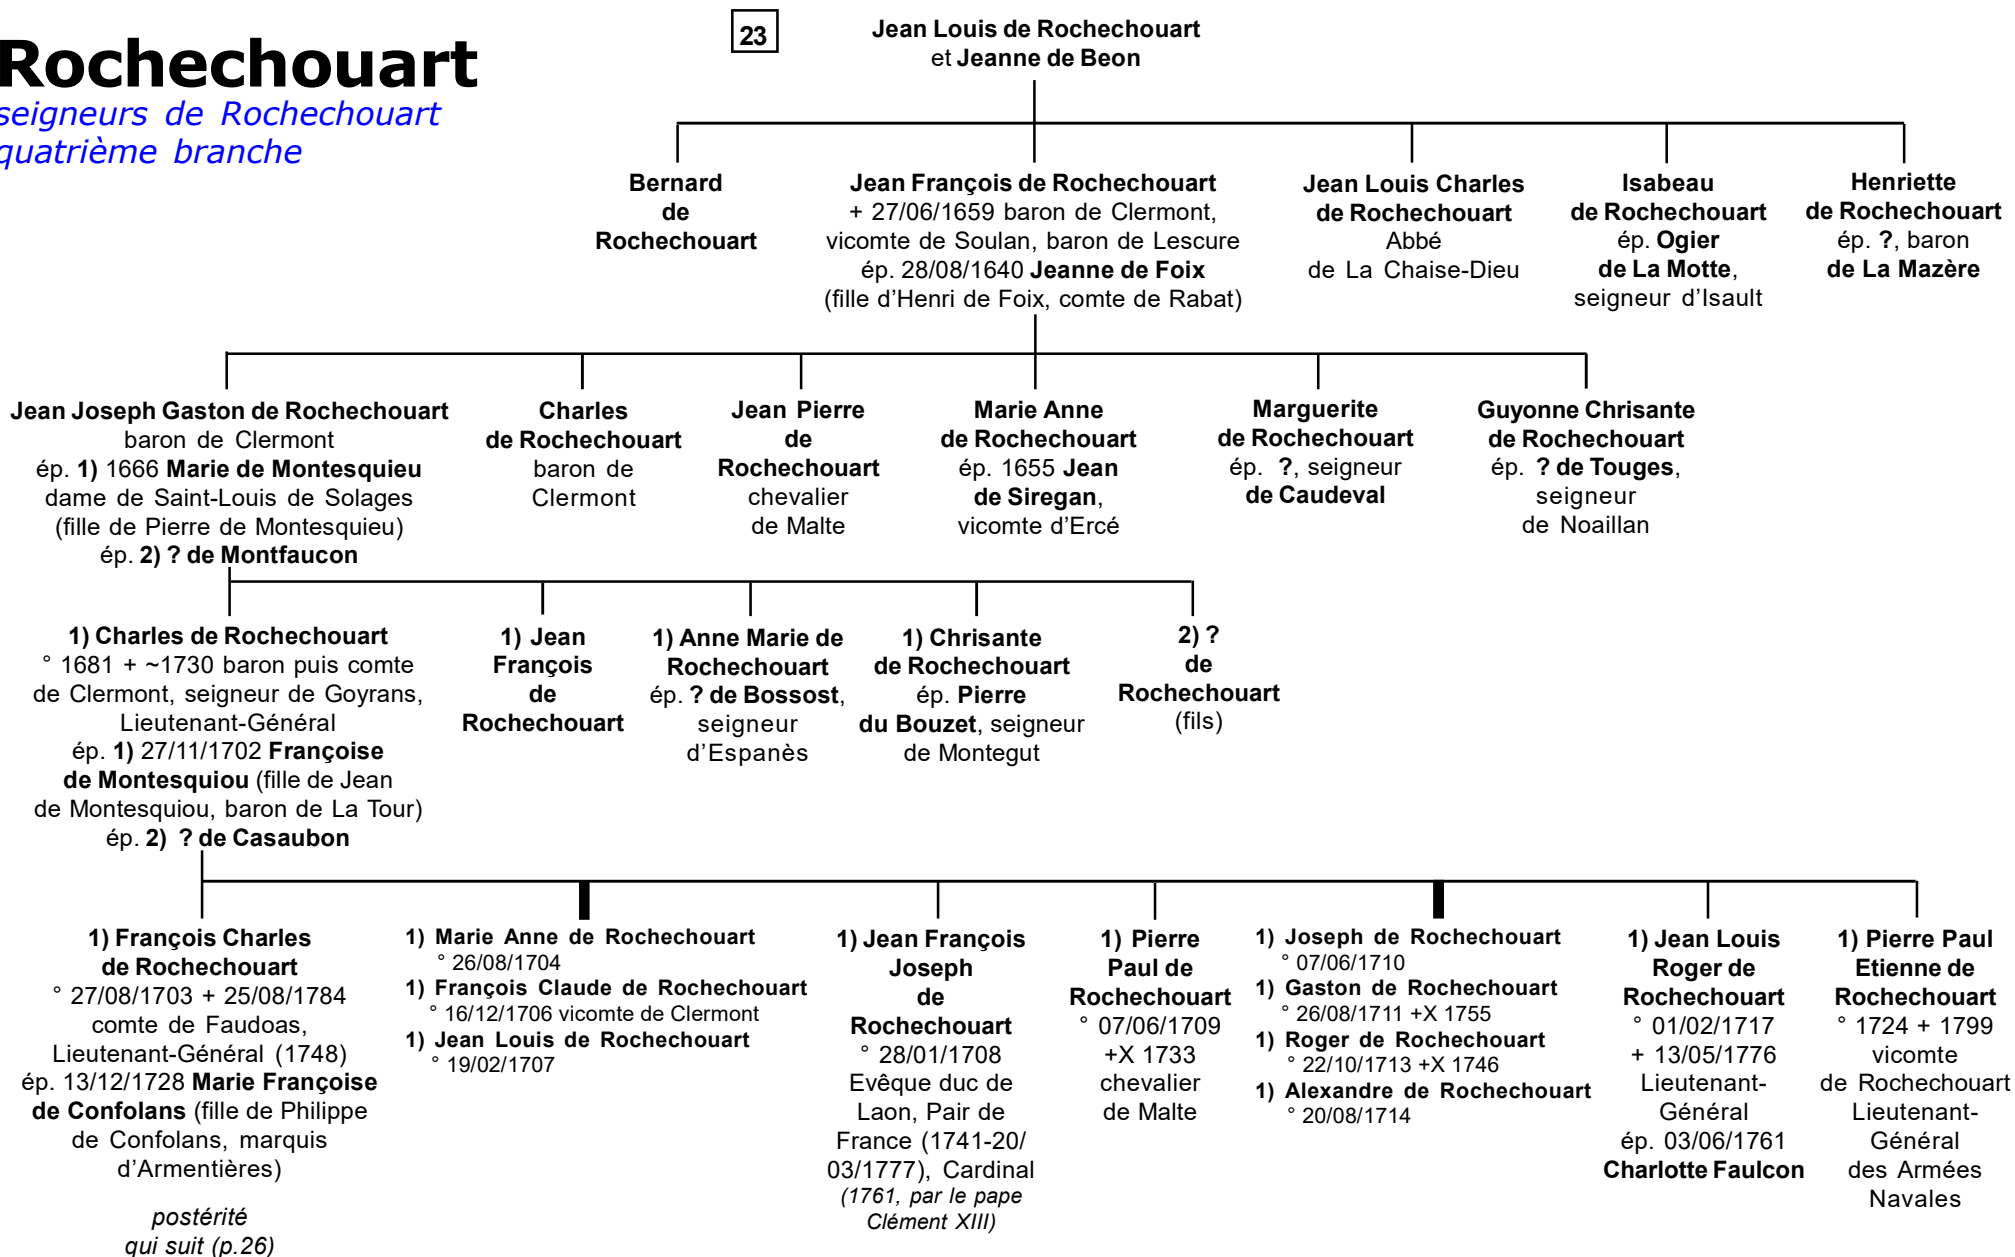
Rochechouart
seigneurs de Rochechouart
quatrième branche

23

Jean Louis de Rochechouart
et Jeanne de Beon

Bernard
de
Rochechouart

Jean François de Rochechouart
+ 27/06/1659 baron de Clermont, vicomte de Soulan, baron de Lescure
ép. 28/08/1640 Jeanne de Foix
(fille d'Henri de Foix, comte de Rabat)

Jean Louis Charles
de Rochechouart
Abbé
de La Chaise-Dieu

Isabeau
de Rochechouart
ép. Ogier
de La Motte,
seigneur d'Isault

Henriette
de Rochechouart
ép. ?, baron
de La Mazère

Jean Joseph Gaston de Rochechouart
baron de Clermont
ép. 1) 1666 Marie de Montesquieu
dame de Saint-Louis de Solages
(fille de Pierre de Montesquieu)
ép. 2) ? de Montfaucon

Charles
de Rochechouart
baron de
Clermont

Jean Pierre
de
Rochechouart
chevalier
de Malte

Marie Anne
de Rochechouart
ép. 1655 Jean
de Siregan,
vicomte d'Ercé

Marguerite
de Rochechouart
ép. ?, seigneur
de Caudeval

Guyonne Chrisante
de Rochechouart
ép. ? de Touges,
seigneur
de Noaillan

1) Charles de Rochechouart
° 1681 + ~1730 baron puis comte de Clermont, seigneur de Goyrans, Lieutenant-Général
ép. 1) 27/11/1702 Françoise de Montesquiou (fille de Jean de Montesquiou, baron de La Tour)
ép. 2) ? de Casaubon

1) Jean
François
de
Rochechouart

1) Anne Marie de
Rochechouart
ép. ? de Bossost,
seigneur
d'Espanès

1) Chrisante
de Rochechouart
ép. Pierre
du Bouzet, seigneur
de Montegut

2) ?
de
Rochechouart
(fils)

1) François Charles
de Rochechouart
° 27/08/1703 + 25/08/1784
comte de Faudoas,
Lieutenant-Général (1748)
ép. 13/12/1728 Marie Françoise de Confolans (fille de Philippe de Confolans, marquis d'Armentières)

postérité
qui suit (p.26)

1) Marie Anne de Rochechouart
° 26/08/1704
1) François Claude de Rochechouart
° 16/12/1706 vicomte de Clermont
1) Jean Louis de Rochechouart
° 19/02/1707

1) Jean François
Joseph
de
Rochechouart
° 28/01/1708
Evêque duc de Laon, Pair de France (1741-20/03/1777), Cardinal
(1761, par le pape Clément XIII)

1) Pierre
Paul de
Rochechouart
° 07/06/1709
+X 1733
chevalier
de Malte

1) Joseph de Rochechouart
° 07/06/1710
1) Gaston de Rochechouart
° 26/08/1711 +X 1755
1) Roger de Rochechouart
° 22/10/1713 +X 1746
1) Alexandre de Rochechouart
° 20/08/1714

1) Jean Louis
Roger de
Rochechouart
° 01/02/1717
+ 13/05/1776
Lieutenant-Général
ép. 03/06/1761
Charlotte Faulcon

1) Pierre Paul
Etienne de
Rochechouart
° 1724 + 1799
vicomte
de Rochechouart
Lieutenant-Général
des Armées
Navales